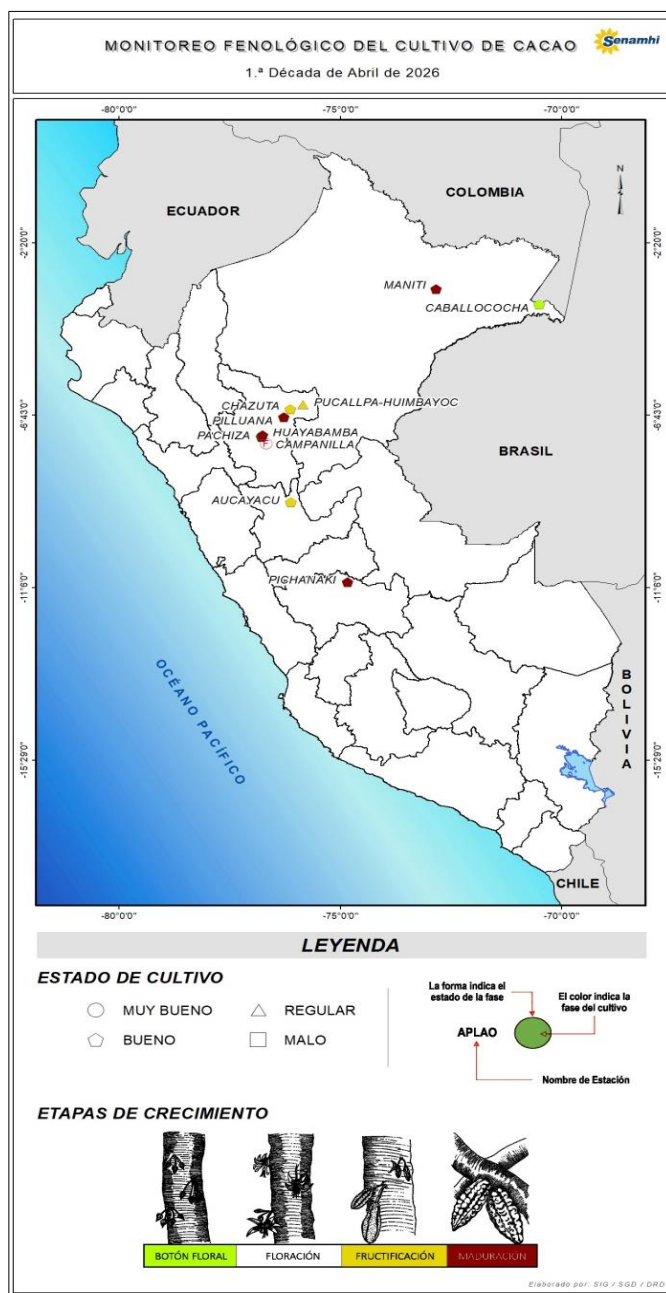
MONITOREO FENOLÓGICO DEL CULTIVO DE CACAO

Senamhi

1.ª Década de Abril de 2026

-80°0'0"
-75°0'0"
-70°0'0"

ECUADOR

COLOMBIA

N

-2°20'0"

MANITI

CABALLOCOCHA

CHAZUTA

PUCALLPA-HUIMBAYOC

PILLUANA

PACHIZA

HUAYABAMBA

CAMPANILLA

-6°43'0"

BRASIL

AUCAYACU

PICHANAKI

-11°8'0"

OCÉANO PACÍFICO

B O L I V I A

-15°29'0"

CHILE

-80°0'0"
-75°0'0"
-70°0'0"

LEYENDA

ESTADO DE CULTIVO

MUY BUENO
REGULAR
BUENO
MALO

La forma indica el estado de la fase

El color indica la fase del cultivo

APLAO

Nombre de Estación

ETAPAS DE CRECIMIENTO

| BOTÓN FLORAL | FLORACIÓN | FRUCTIFICACIÓN | MADURACIÓN |
|---|---|---|---|

Elaborado por: SIG / SGD / DRD